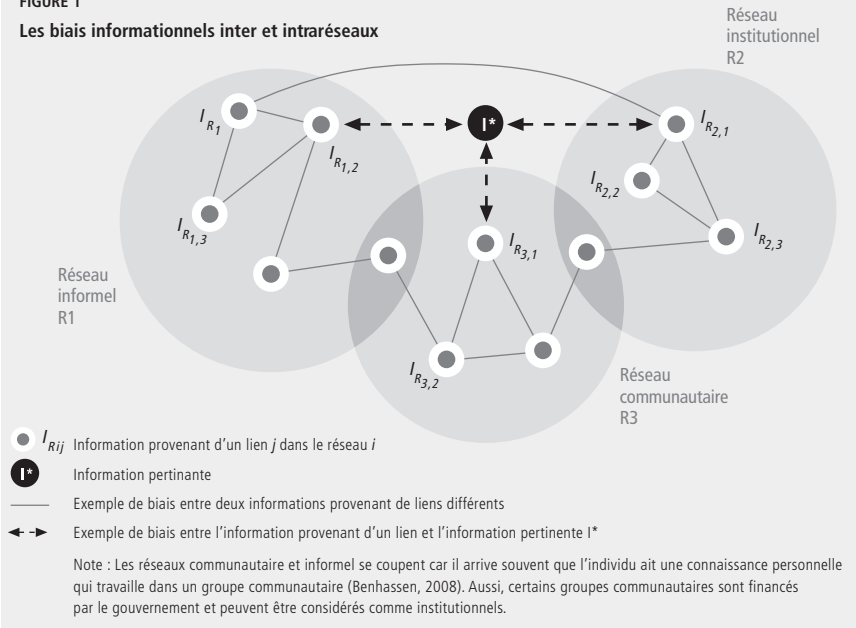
FIGURE 1

Les biais informationnels inter et intraréseaux

Réseau institutionnel R2

$I_{R_1}$

$I_{R_{1,2}}$

I*

$I_{R_{2,1}}$

$I_{R_{2,2}}$

$I_{R_{1,3}}$

$I_{R_{3,1}}$

$I_{R_{2,3}}$

Réseau informel R1

$I_{R_{3,2}}$

Réseau communautaire R3

$I_{Rij}$ Information provenant d'un lien *j* dans le réseau *i*

Information pertinente

Exemple de biais entre deux informations provenant de liens différents

Exemple de biais entre l'information provenant d'un lien et l'information pertinente I*

Note : Les réseaux communautaire et informel se coupent car il arrive souvent que l'individu ait une connaissance personnelle qui travaille dans un groupe communautaire (Benhassen, 2008). Aussi, certains groupes communautaires sont financés par le gouvernement et peuvent être considérés comme institutionnels.